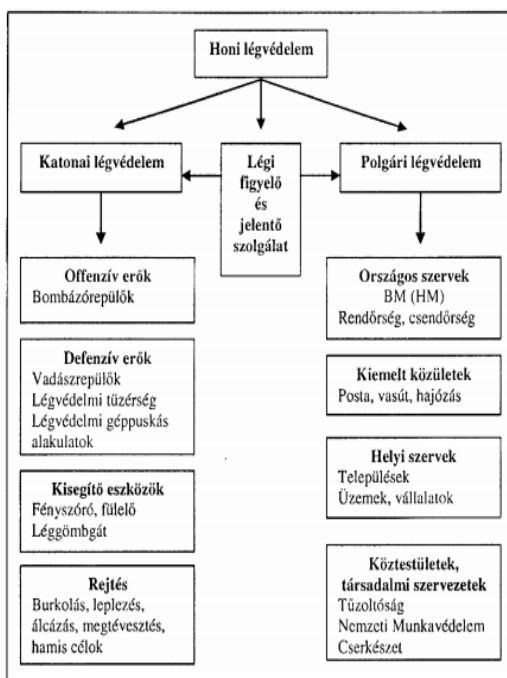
Honi légvédelem

Katonai légvédelem

Légi figyelő és jelentő szolgálat

Polgári légvédelem

Offenzív erők
Bombázórepülők

Defenzív erők
Vadászrepülők
Légvédelmi tüzérség
Légvédelmi géppuskás alakulatok

Kisegítő eszközök
Fényszóró, fülelő
Léggömbgát

Rejtés
Burkolás, leplezés, álcázás, megtévesztés, hamis célok

Országos szervek
BM (HM)
Rendőrség, csendőrség

Kiemelt közületek
Posta, vasút, hajózás

Helyi szervek
Települések
Üzemek, vállalatok

Köztestületek, társadalmi szervezetek
Tűzoltóság
Nemzeti Munkavédelem
Cserkészet